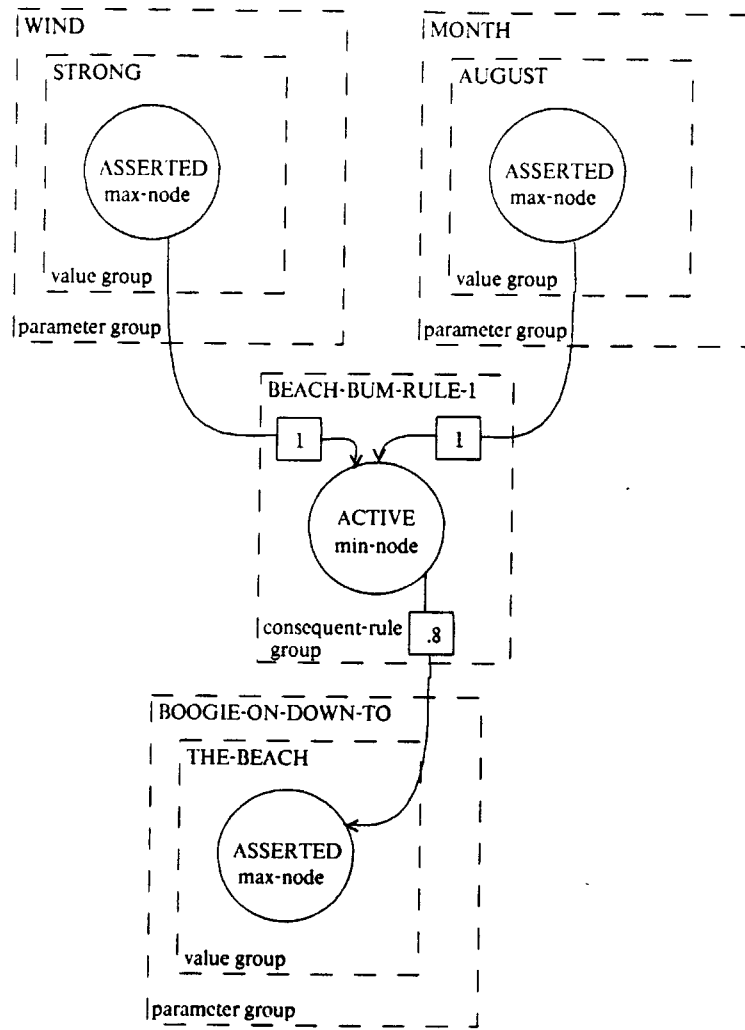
WIND

STRONG

ASSERTED
max-node

value group

parameter group

MONTH

AUGUST

ASSERTED
max-node

value group

parameter group

BEACH-BUM-RULE-1

1

1

ACTIVE
min-node

consequent-rule group

.8

BOOGIE-ON-DOWN-TO

THE-BEACH

ASSERTED
max-node

value group

parameter group